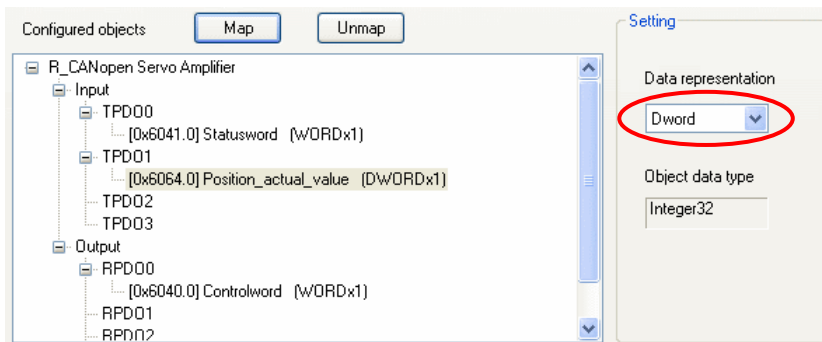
Configured objects Map Unmap

R_CANopen Servo Amplifier
Input
TPDO0
[0x6041.0] Statusword (WORDx1)
TPDO1
[0x6064.0] Position_actual_value (DWORDx1)
TPDO2
TPDO3
Output
RPDO0
[0x6040.0] Controlword (WORDx1)
RPDO1
RPDO2

Setting
Data representation
Dword
Object data type
Integer32